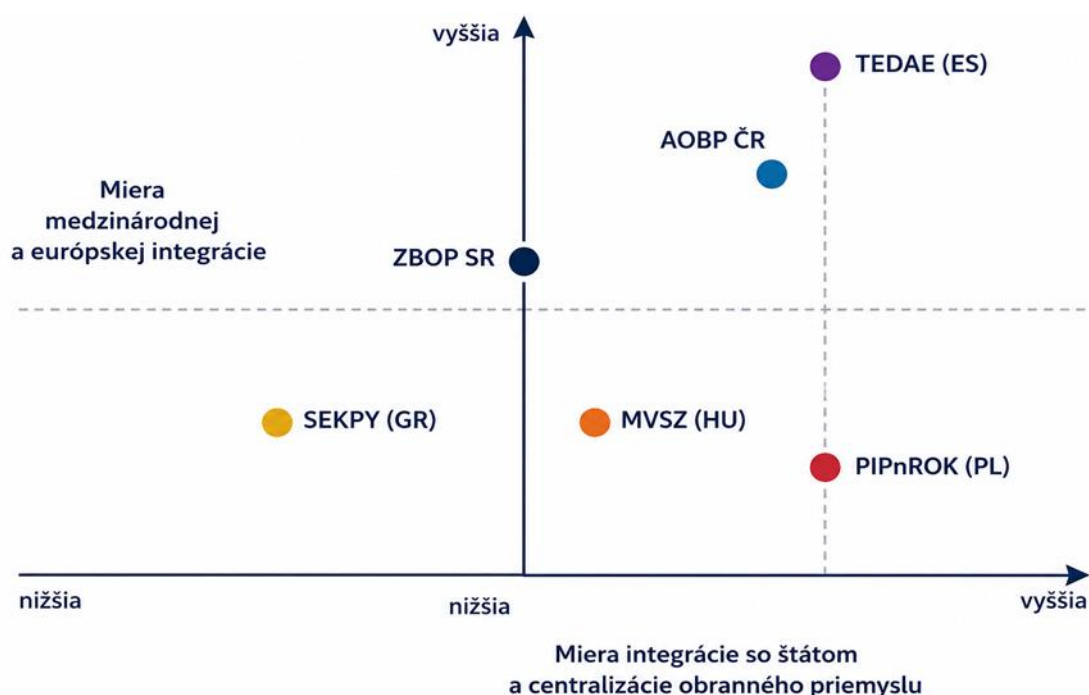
vyššia

TEDAE (ES)

AOBP ČR

Miera medzinárodnej a európskej integrácie

ZBOP SR

SEKPY (GR)

MVSZ (HU)

PIPnROK (PL)

nižšia

nižšia

vyššia

Miera integrácie so štátom a centralizácie obranného priemyslu